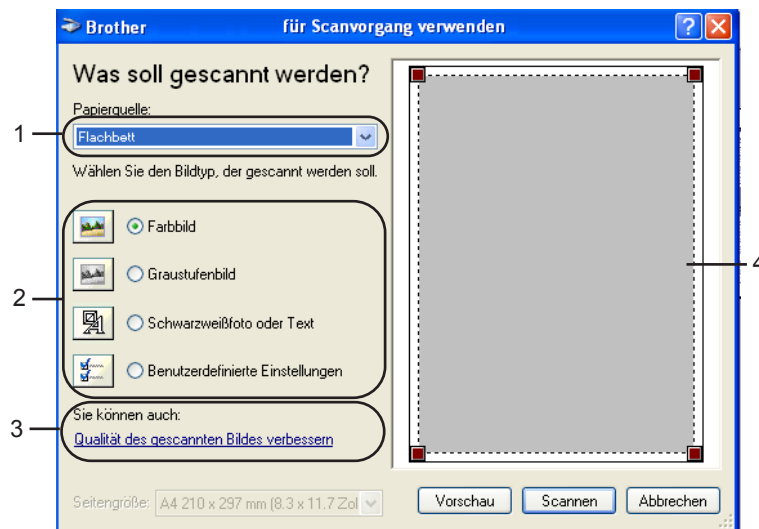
Brother für Scanvorgang verwenden

Was soll gescannt werden?

Papierquelle:

Flachbett

Wählen Sie den Bildtyp, der gescannt werden soll.

Farbbild

Graustufenbild

Schwarzweißfoto oder Text

Benutzerdefinierte Einstellungen

Sie können auch:

Qualität des gescannten Bildes verbessern

Seitengröße: A4 210 x 297 mm (8.3 x 11.7 Zol

Vorschau

Scannen

Abbrechen

1

2

3

4